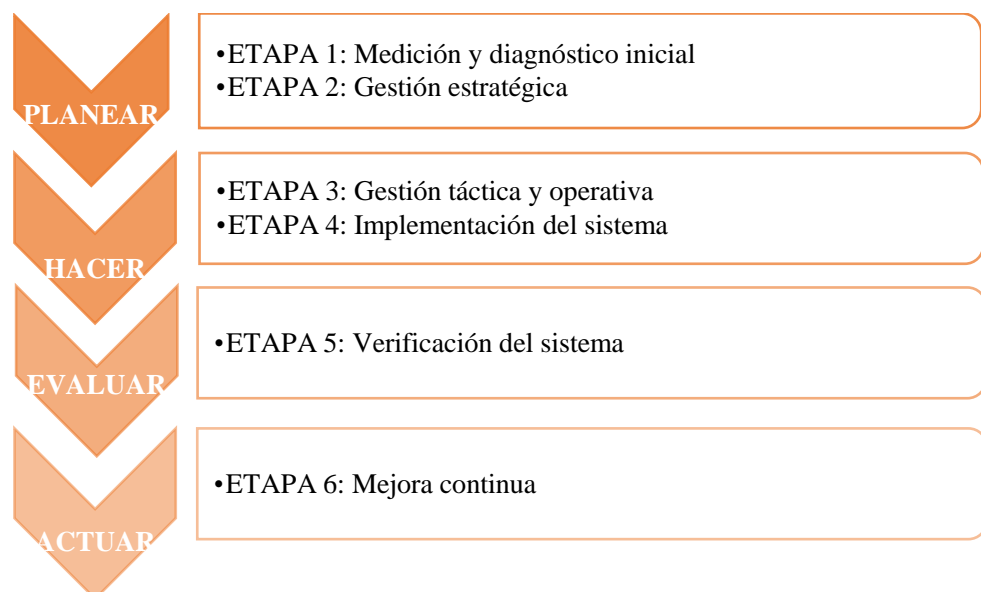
PLANEAR

•ETAPA 1: Medición y diagnóstico inicial
•ETAPA 2: Gestión estratégica

HACER

•ETAPA 3: Gestión táctica y operativa
•ETAPA 4: Implementación del sistema

EVALUAR

•ETAPA 5: Verificación del sistema

ACTUAR

•ETAPA 6: Mejora continua